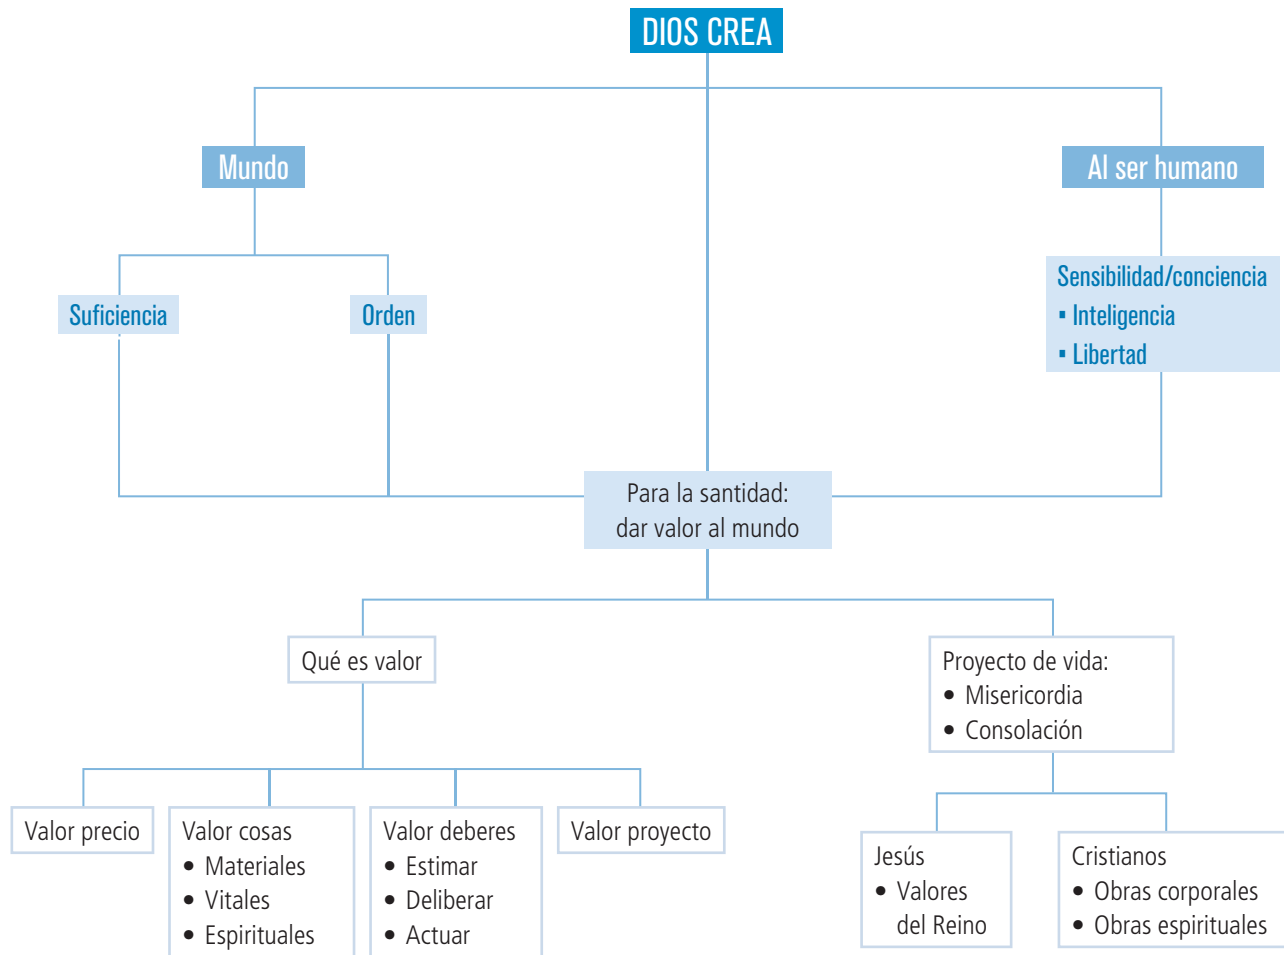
DIOS CREA

Mundo

Al ser humano

Suficiencia

Orden

Sensibilidad/conciencia
▪ Inteligencia
▪ Libertad

Para la santidad: dar valor al mundo

Qué es valor

Proyecto de vida:
• Misericordia
• Consolación

Valor precio

Valor cosas
• Materiales
• Vitales
• Espirituales

Valor deberes
• Estimar
• Deliberar
• Actuar

Valor proyecto

Jesús
• Valores del Reino

Cristianos
• Obras corporales
• Obras espirituales